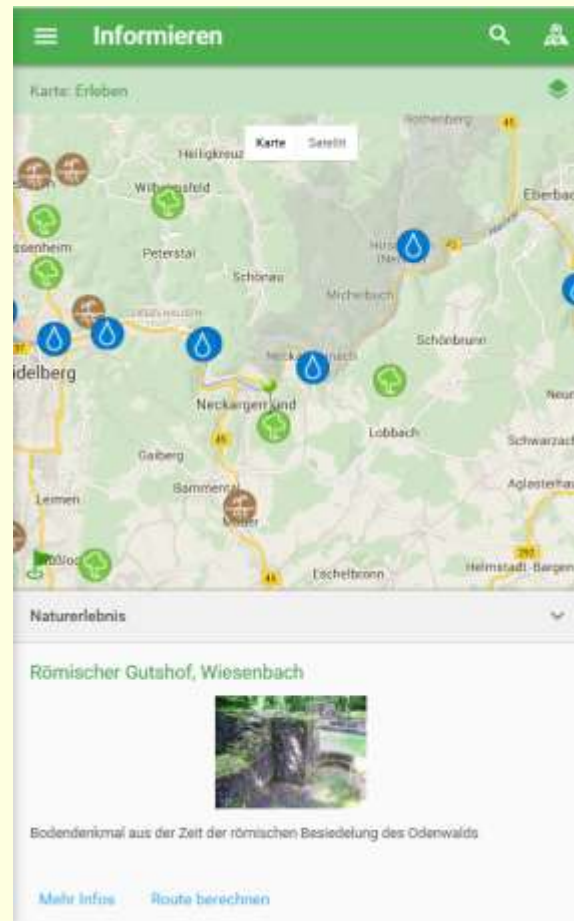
Informieren

Karte: Erleben

Karte Satellit

Heiligkreuz
Wilhelmsfeld
Rothenberg
Eberbach
ssenheim
Peterstal
Schönau
Hirschhorn (Neckar)
Michelbach
idelberg
Neckarsteinach
Schönbrunn
Neckargemünd
Lobbach
Gaiberg
Bammental
Schwarzach
Aglasterhausen
Leimen
Meckesheim
Eschelbronn
Helmstadt-Bargen
Nußloch
45
37

Naturerlebnis

Römischer Gutshof, Wiesenbach

Bodendenkmal aus der Zeit der römischen Besiedelung des Odenwalds

Mehr Infos Route berechnen